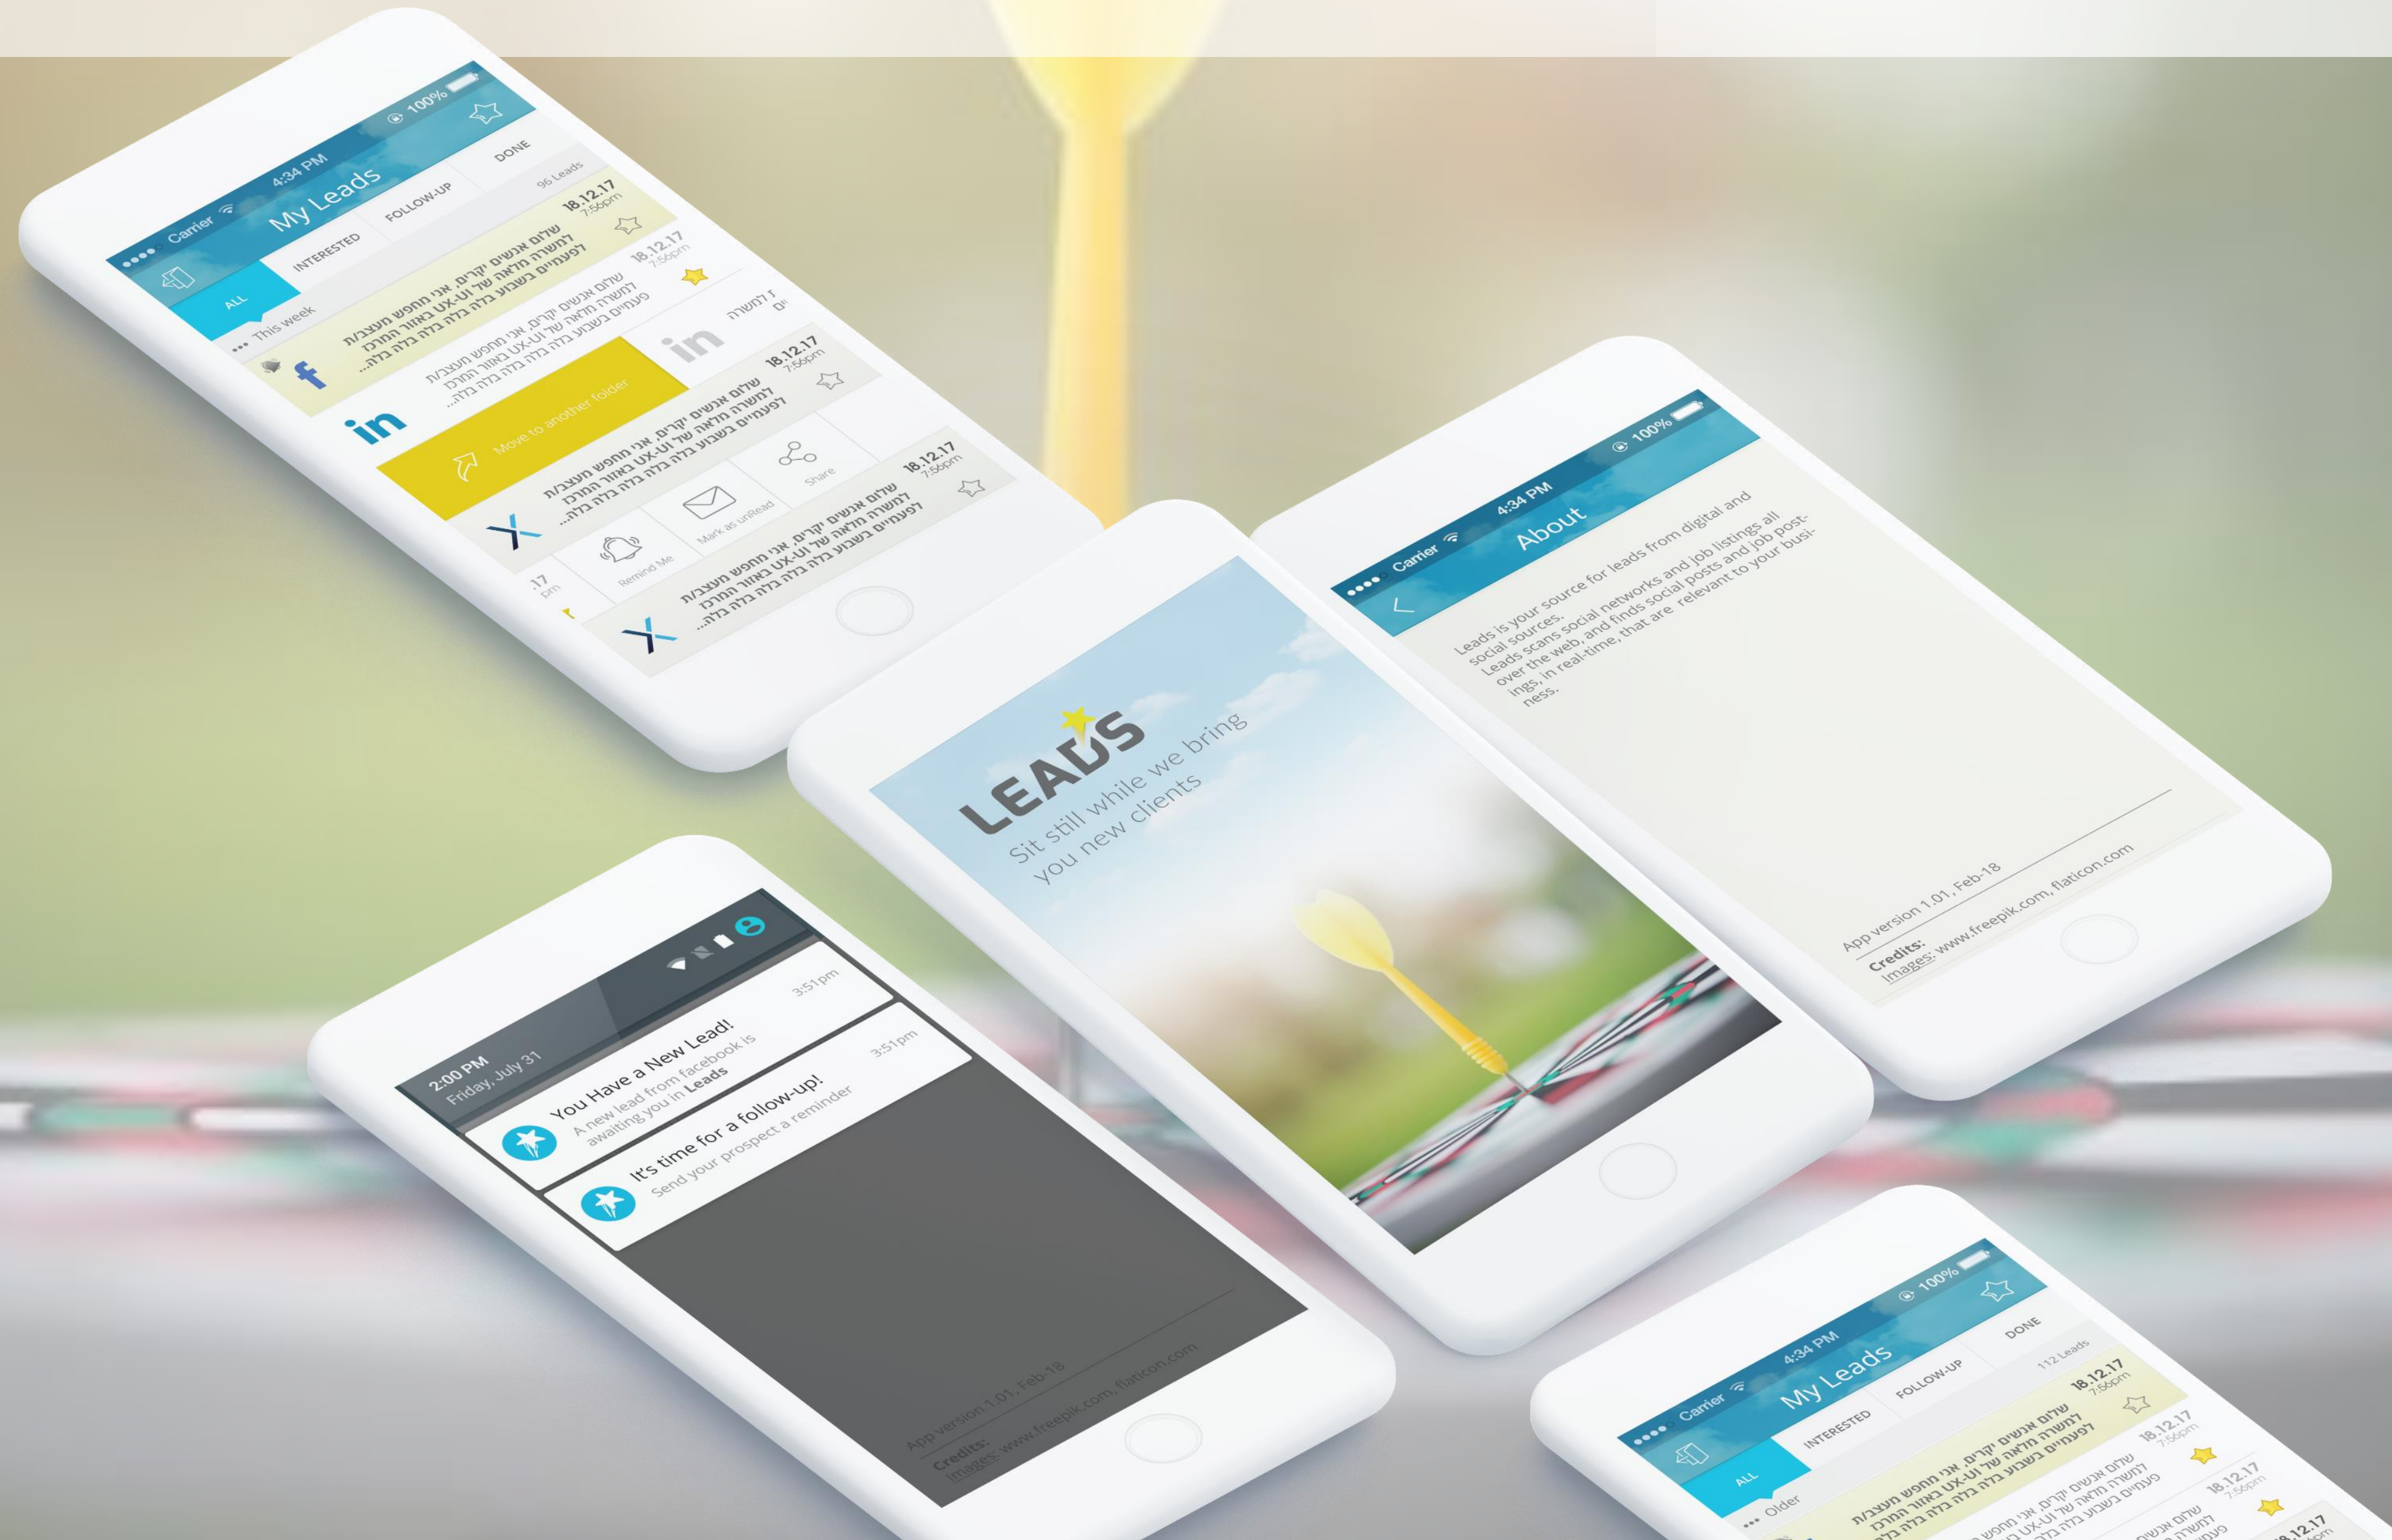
Carrier 4:34 PM 100%

My Leads

ALL INTERESTED FOLLOW-UP DONE

This week 96 Leads

f שלום אנשים יקרים, אני מחפש מעצב/ת למשרה מלאה של UX-UI באזור המרכז לפעמיים בשבוע בלה בלה בלה בלה בלה בלה... 18.12.17 7:56pm

in שלום אנשים יקרים, אני מחפש מעצב/ת למשרה מלאה של UX-UI באזור המרכז פעמיים בשבוע בלה בלה בלה בלה בלה בלה... 18.12.17 7:56pm

Move to another folder

in 18.12.17 7:56pm

שלום אנשים יקרים, אני מחפש מעצב/ת למשרה מלאה של UX-UI באזור המרכז לפעמיים בשבוע בלה בלה בלה בלה בלה בלה...

Remind Me Mark as unRead Share

18.12.17 7:56pm

שלום אנשים יקרים, אני מחפש מעצב/ת למשרה מלאה של UX-UI באזור המרכז לפעמיים בשבוע בלה בלה בלה בלה בלה בלה...

LEADS
Sit still while we bring you new clients

Carrier 4:34 PM 100%

About

Leads is your source for leads from digital and social sources.
Leads scans social networks and job listings all over the web, and finds social posts and job postings, in real-time, that are relevant to your business.

App version 1.01, Feb-18
Credits:
Images: www.freepik.com, flaticon.com

2:00 PM
Friday, July 31

You Have a New Lead! 3:51pm
A new lead from facebook is awaiting you in Leads

It's time for a follow-up! 3:51pm
Send your prospect a reminder

App version 1.01, Feb-18
Credits:
Images: www.freepik.com, flaticon.com

Carrier 4:34 PM 100%

My Leads

ALL INTERESTED FOLLOW-UP DONE

Older 112 Leads

שלום אנשים יקרים, אני מחפש מעצב/ת למשרה מלאה של UX-UI באזור המרכז לפעמיים בשבוע בלה בלה בלה 18.12.17 7:56pm

שלום אנשים יקרים, אני מחפש מעצב/ת למשרה מלאה של UX-UI פעמיים בשבוע בלה 18.12.17 7:56pm

18.12.17 7:56pm